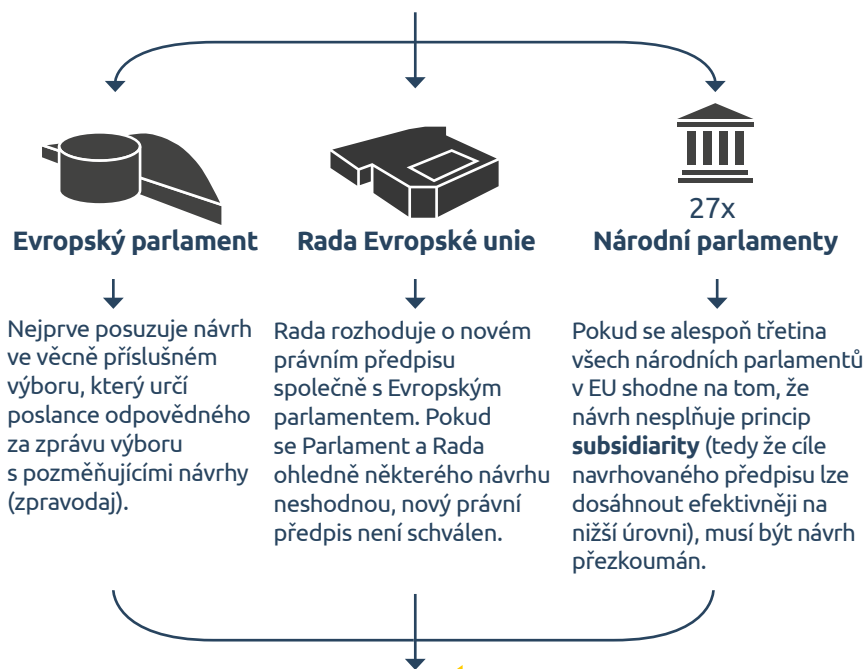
Evropský parlament

Nejprve posuzuje návrh ve věcně příslušném výboru, který určí poslance odpovědného za zprávu výboru s pozměňujícími návrhy (zpravodaj).

Rada Evropské unie

Rada rozhoduje o novém právním předpisu společně s Evropským parlamentem. Pokud se Parlament a Rada ohledně některého návrhu neshodnou, nový právní předpis není schválen.

27x
Národní parlamenty

Pokud se alespoň třetina všech národních parlamentů v EU shodne na tom, že návrh nesplňuje princip **subsidiarity** (tedy že cíle navrhovaného předpisu lze dosáhnout efektivněji na nižší úrovni), musí být návrh přezkoumán.